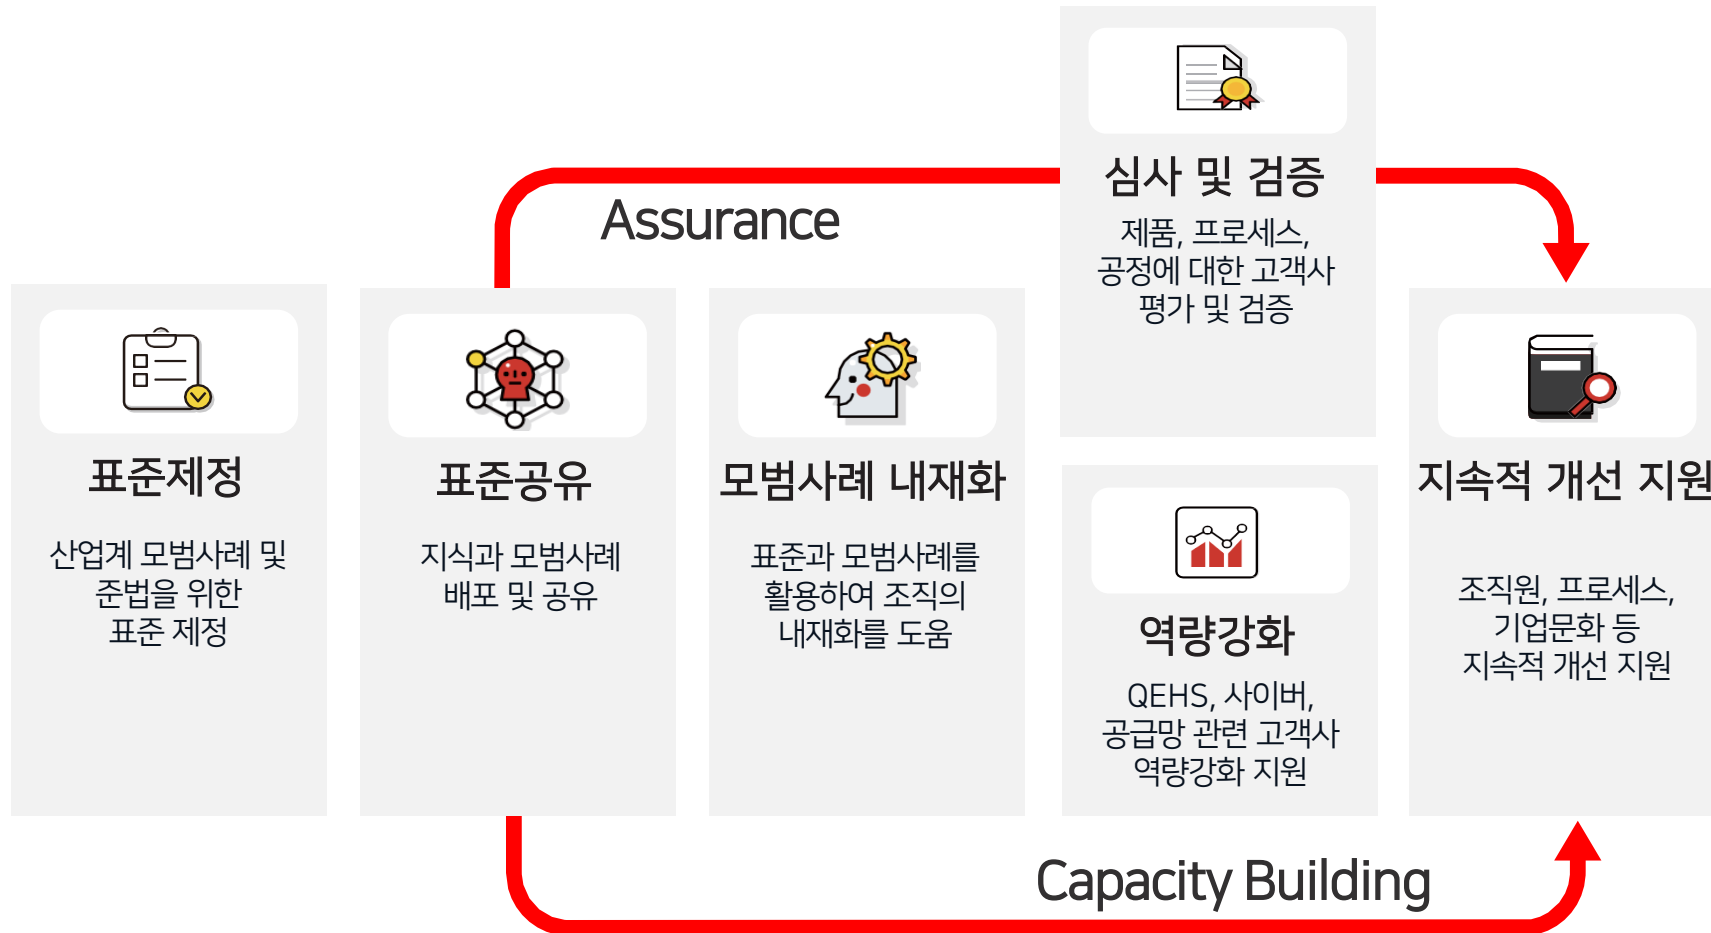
심사 및 검증

제품, 프로세스, 공정에 대한 고객사 평가 및 검증

Assurance

표준제정

산업계 모범사례 및 준법을 위한 표준 제정

표준공유

지식과 모범사례 배포 및 공유

모범사례 내재화

표준과 모범사례를 활용하여 조직의 내재화를 도움

역량강화

QEHS, 사이버, 공급망 관련 고객사 역량강화 지원

지속적 개선 지원

조직원, 프로세스, 기업문화 등 지속적 개선 지원

Capacity Building